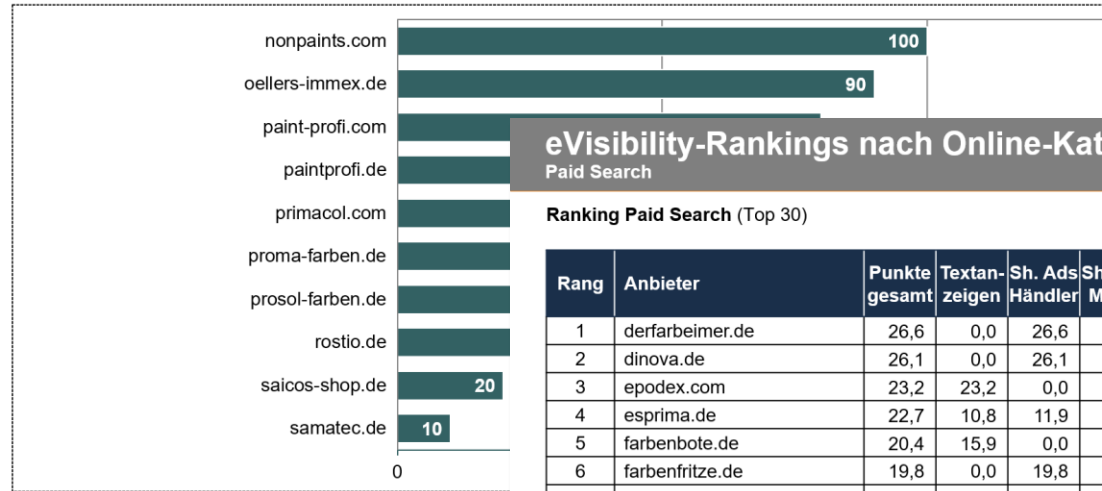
nonpaints.com 100
oellers-immex.de 90
paint-profi.com
paintprofi.de
primacol.com
proma-farben.de
prosol-farben.de
rostio.de
saicos-shop.de 20
samatec.de 10
0

eVisibility-Rankings nach Online-Kat
Paid Search

Ranking Paid Search (Top 30)

| Rang | Anbieter | Punkte gesamt | Textan-zeigen | Sh. Ads Händler | Sh M |
|---|---|---|---|---|---|
| 1 | derfarbeimer.de | 26,6 | 0,0 | 26,6 | |
| 2 | dinova.de | 26,1 | 0,0 | 26,1 | |
| 3 | epodex.com | 23,2 | 23,2 | 0,0 | |
| 4 | esprima.de | 22,7 | 10,8 | 11,9 | |
| 5 | farbenbote.de | 20,4 | 15,9 | 0,0 | |
| 6 | farbenfritze.de | 19,8 | 0,0 | 19,8 | |